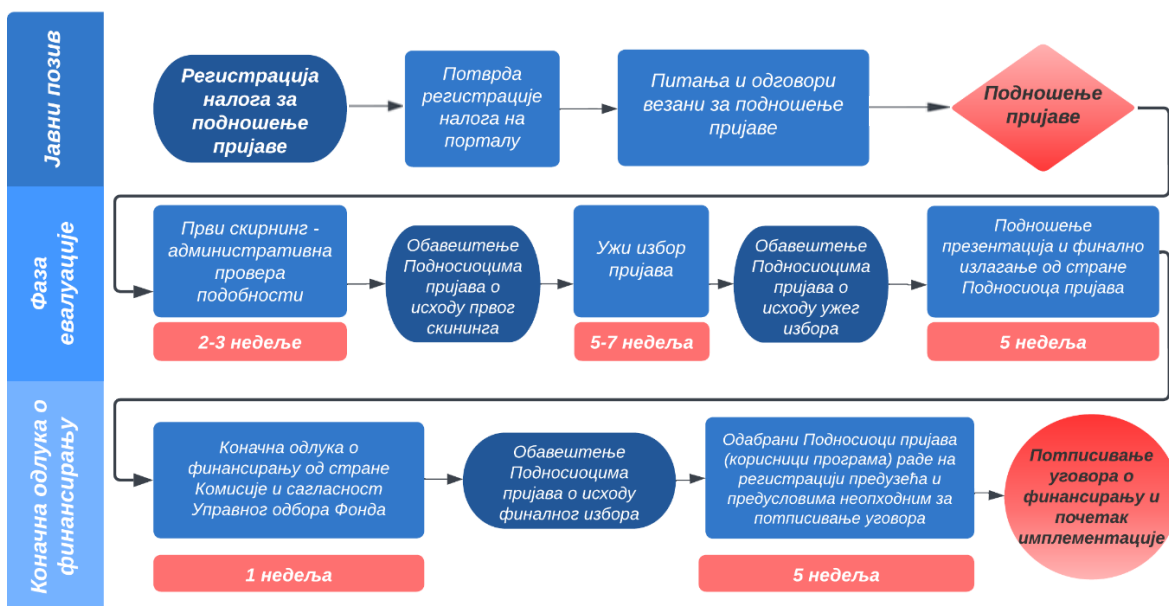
Јавни позив

Регистрација налога за подношење пријаве

Потврда регистрације налога на порталу

Питања и одговори везани за подношење пријаве

Подношење пријаве

Фаза евалуације

Први скрининг - административна провера подобности

2-3 недеље

Обавештење Подносиоцима пријава о исходу првог скининга

Ужи избор пријава

5-7 недеља

Обавештење Подносиоцима пријава о исходу ужег избора

Подношење презентација и финално излагање од стране Подносиоца пријава

5 недеља

Коначна одлука о финансирању

Коначна одлука о финансирању од стране Комисије и сагласност Управног одбора Фонда

1 недеља

Обавештење Подносиоцима пријава о исходу финалног избора

Одабрани Подносиоци пријава (корисници програма) раде на регистрацији предузећа и предусловима неопходним за потписивање уговора

5 недеља

Потписивање уговора о финансирању и почетак имплементације